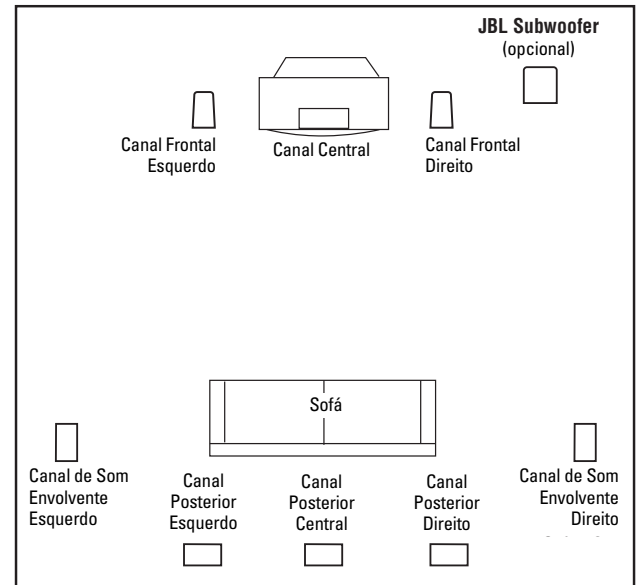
JBL Subwoofer
(opcional)

Canal Frontal Esquerdo

Canal Central

Canal Frontal Direito

Sofá

Canal de Som Envolvente Esquerdo

Canal Posterior Esquerdo

Canal Posterior Central

Canal Posterior Direito

Canal de Som Envolvente Direito